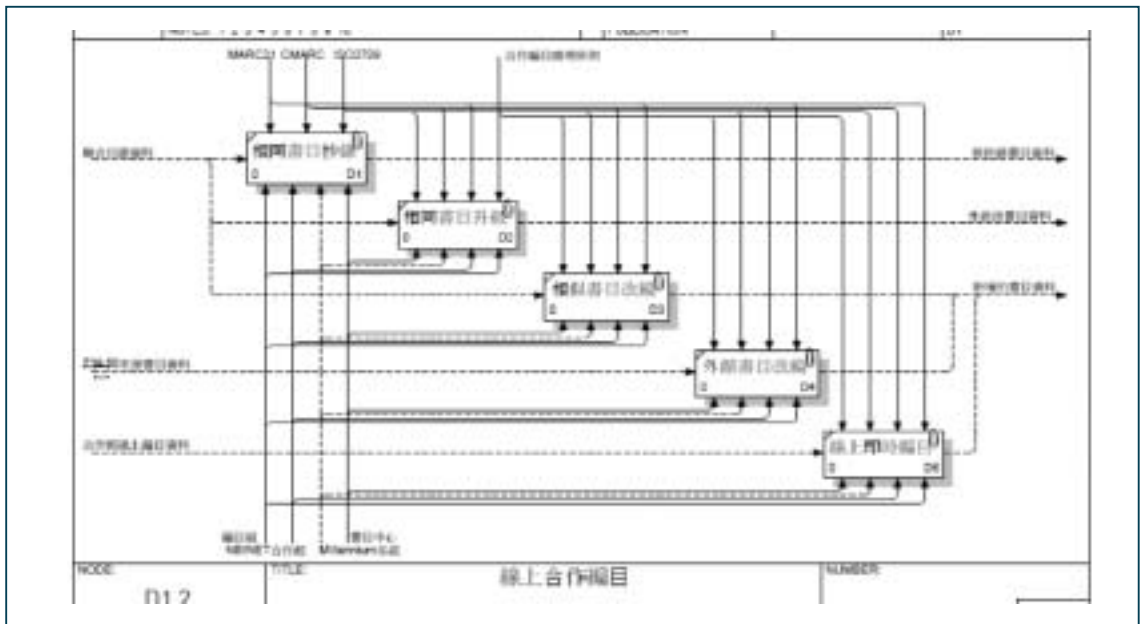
MARC21 CMARC ISO2709

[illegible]

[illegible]

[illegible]書目抄錄
0 D1

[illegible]書目分編
0 D2

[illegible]書目改編
0 D3

外部書目改編
0 D4

線上即時編目
0 D5

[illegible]

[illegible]

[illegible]

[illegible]

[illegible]

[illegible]

編目組 INNOPAC 合作館 Millennium系統 書目中心

NODE: D1.2

TITLE: 線上合作編目

NUMBER: